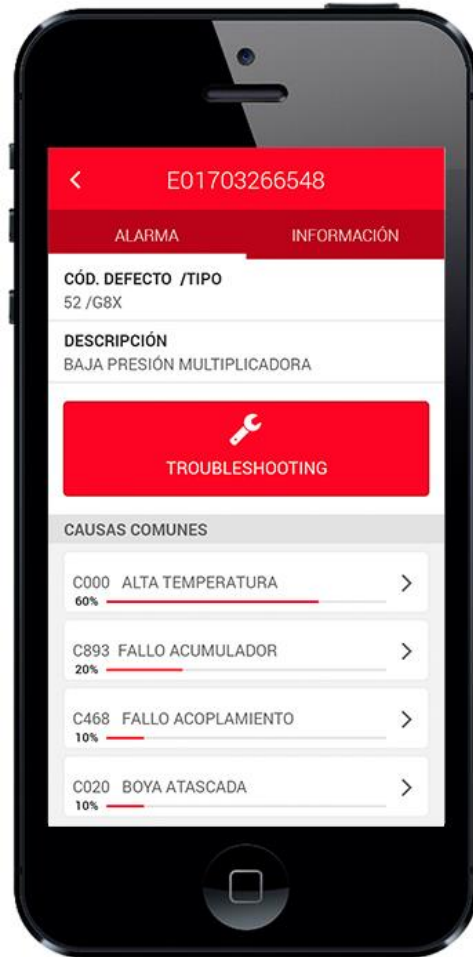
E01703266548

ALARMA
INFORMACIÓN

CÓD. DEFECTO /TIPO
52 /G8X

DESCRIPCIÓN
BAJA PRESIÓN MULTIPLICADORA

TROUBLESHOOTING

CAUSAS COMUNES

C000 ALTA TEMPERATURA
60%

C893 FALLO ACUMULADOR
20%

C468 FALLO ACOPLAMIENTO
10%

C020 BOYA ATASCADA
10%